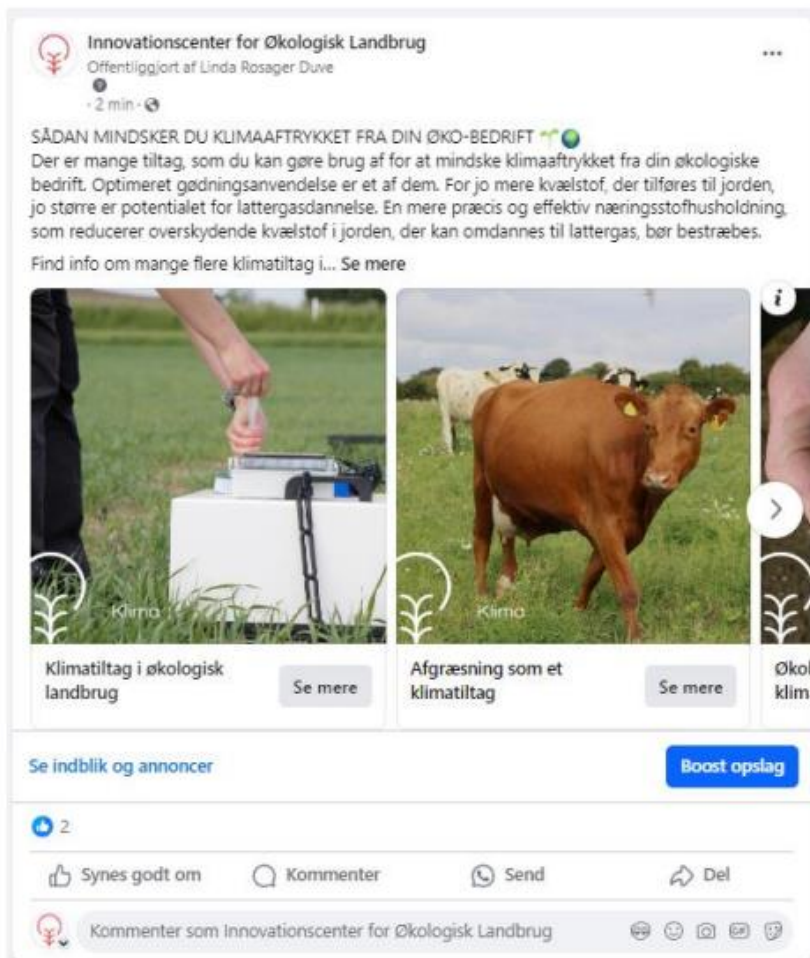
Innovationscenter for Økologisk Landbrug
Offentliggjort af Linda Rosager Duve
· 2 min ·

SÅDAN MINDSKER DU KLIMAAFTRYKKET FRA DIN ØKO-BEDRIFT 🌱🌍
Der er mange tiltag, som du kan gøre brug af for at mindske klimaaftrykket fra din økologiske bedrift. Optimeret gødningsanvendelse er et af dem. For jo mere kvælstof, der tilføres til jorden, jo større er potentialet for lattergasdannelse. En mere præcis og effektiv næringsstofhusholdning, som reducerer overskydende kvælstof i jorden, der kan omdannes til lattergas, bør bestræbes.

Find info om mange flere klimatiltag i... Se mere

Klima

Klimatiltag i økologisk landbrug

Se mere

Klima

Afgræsning som et klimatiltag

Se mere

Økol
klim

Se indblik og annoncer

Boost opslag

2

Synes godt om

Kommenter

Send

Del

Kommenter som Innovationscenter for Økologisk Landbrug